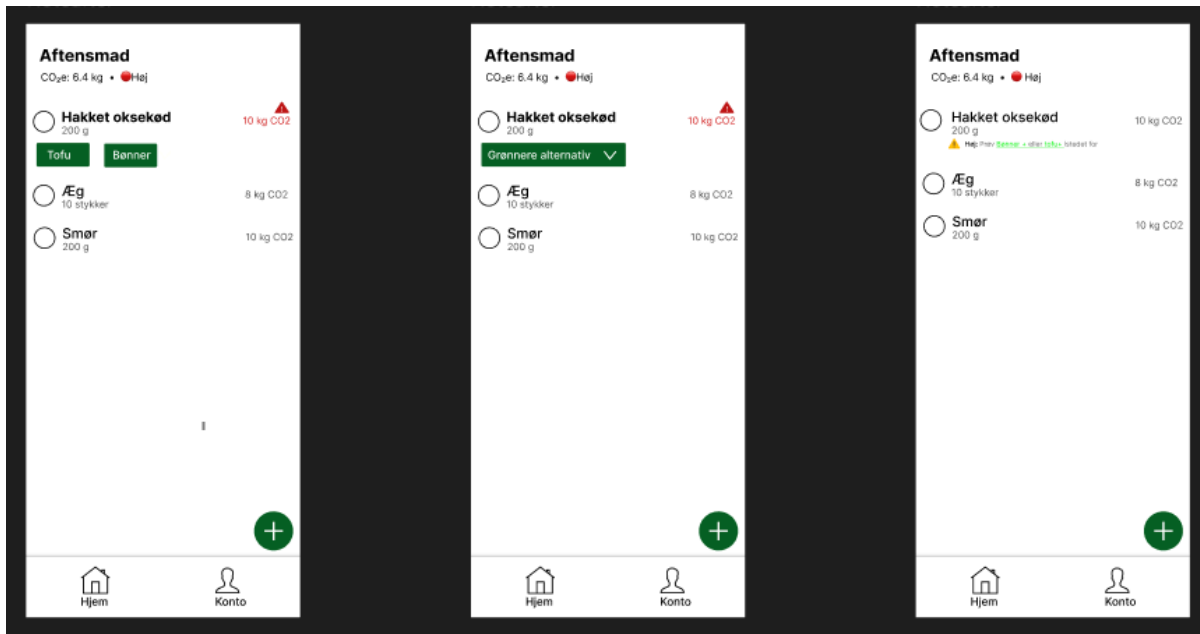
Aftensmad
$CO_2e$: 6.4 kg • Høj

Hakket oksekød
200 g
10 kg CO2

Tofu Bønner

Æg
10 stykker
8 kg CO2

Smør
200 g
10 kg CO2

+

Hjem Konto

Aftensmad
$CO_2e$: 6.4 kg • Høj

Hakket oksekød
200 g
10 kg CO2

Grønnere alternativ

Æg
10 stykker
8 kg CO2

Smør
200 g
10 kg CO2

+

Hjem Konto

Aftensmad
$CO_2e$: 6.4 kg • Høj

Hakket oksekød
200 g
10 kg CO2
Høj: Prøv Bønner eller tofu istedet for

Æg
10 stykker
8 kg CO2

Smør
200 g
10 kg CO2

+

Hjem Konto